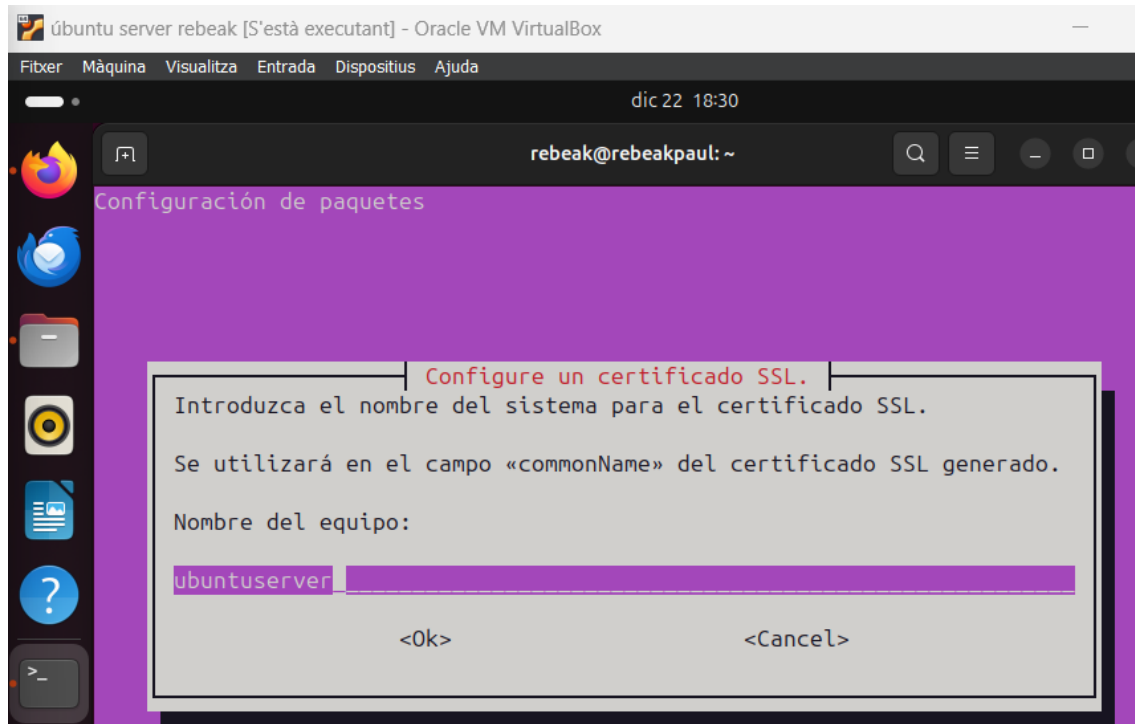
úbuntu server rebeak [S'està executant] - Oracle VM VirtualBox

Fitxer Màquina Visualitza Entrada Dispositius Ajuda

dic 22 18:30

rebeak@rebeakpaul: ~

Configuración de paquetes

Configure un certificado SSL.

Introduzca el nombre del sistema para el certificado SSL.

Se utilizará en el campo «commonName» del certificado SSL generado.

Nombre del equipo:

ubuntuserver

<Ok>

<Cancel>